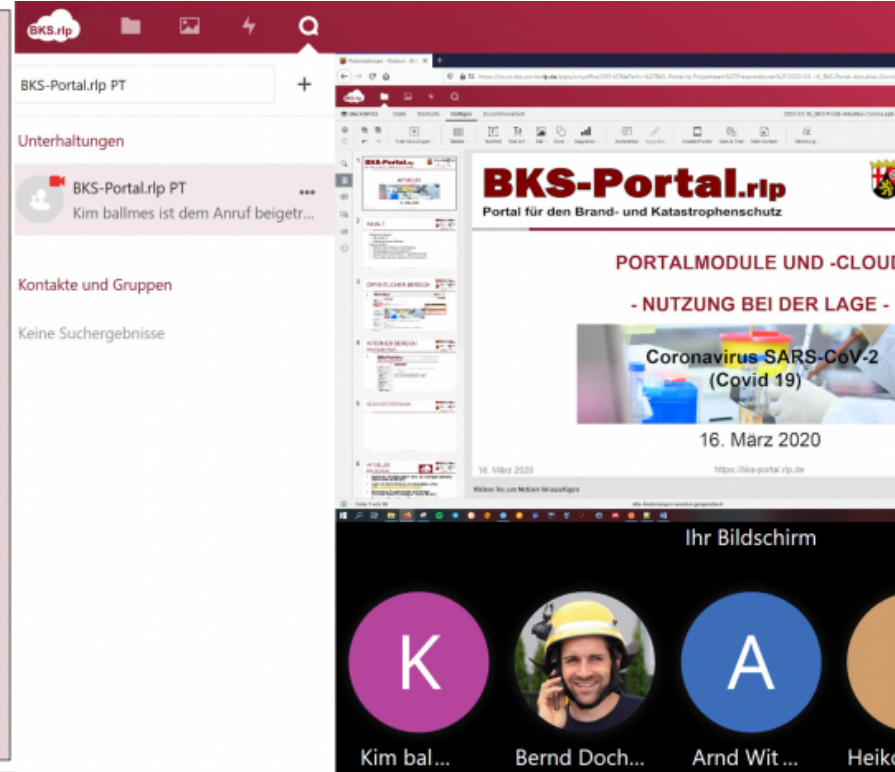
BKS.rlp

BKS-Portal.rlp PT

+

Unterhaltungen

BKS-Portal.rlp PT

Kim ballmes ist dem Anruf beigetr...

Kontakte und Gruppen

Keine Suchergebnisse

BKS-Portal.rlp

Portal für den Brand- und Katastrophenschutz

PORTALMODULE UND -CLOUD

- NUTZUNG BEI DER LAGE -

Coronavirus SARS-CoV-2 (Covid 19)

16. März 2020

16. März 2020

https://bks-portal.rlp.de

Ihr Bildschirm

K

A

Kim bal...

Bernd Doch...

Arnd Wit ...

Heik